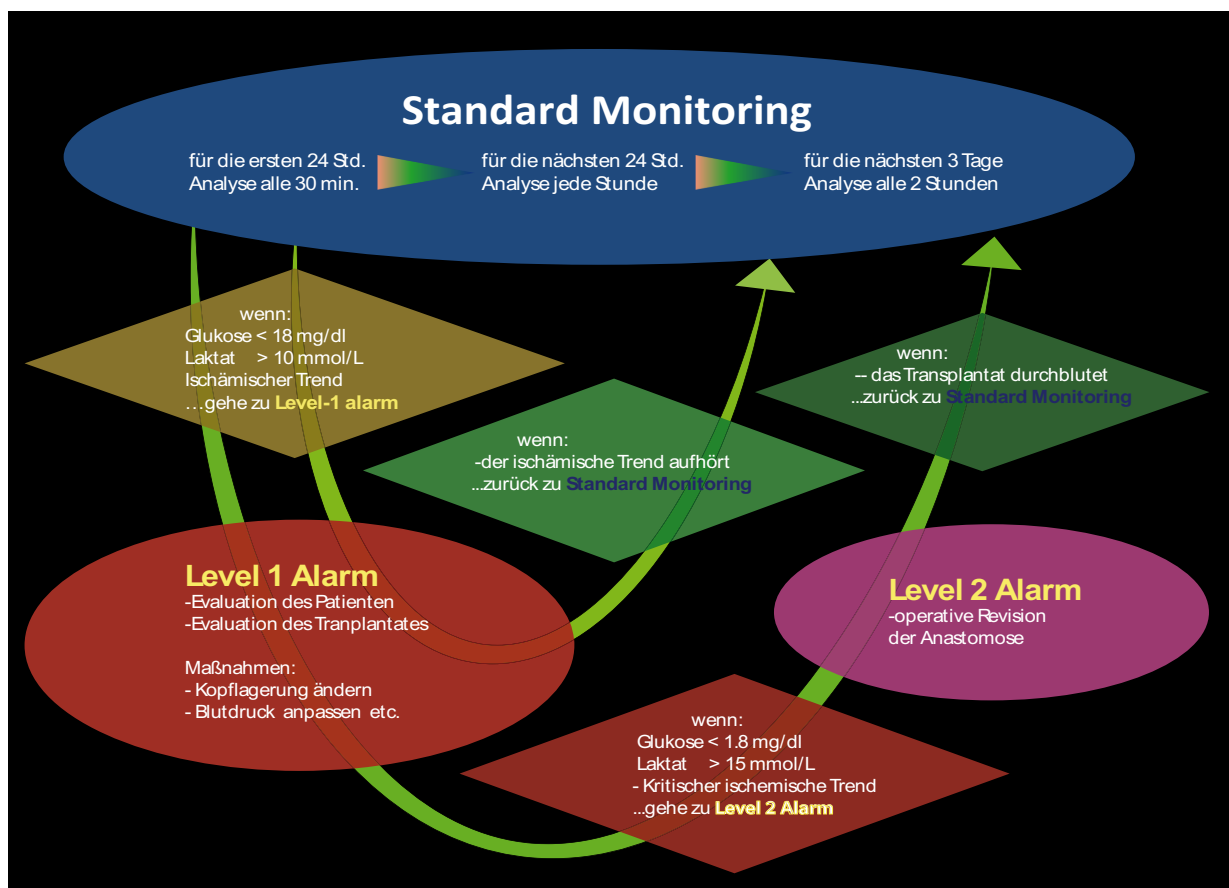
Standard Monitoring

für die ersten 24 Std.
Analyse alle 30 min.

für die nächsten 24 Std.
Analyse jede Stunde

für die nächsten 3 Tage
Analyse alle 2 Stunden

wenn:
Glukose < 18 mg/dl
Laktat > 10 mmol/L
Ischämischer Trend
…gehe zu Level-1 alarm

wenn:
-- das Transplantat durchblutet
...zurück zu Standard Monitoring

wenn:
-der ischämische Trend aufhört
...zurück zu Standard Monitoring

Level 1 Alarm
-Evaluation des Patienten
-Evaluation des Tranplantates

Maßnahmen:
- Kopflagerung ändern
- Blutdruck anpassen etc.

Level 2 Alarm
-operative Revision
der Anastomose

wenn:
Glukose < 1.8 mg/dl
Laktat > 15 mmol/L
- Kritischer ischemische Trend
...gehe zu Level 2 Alarm